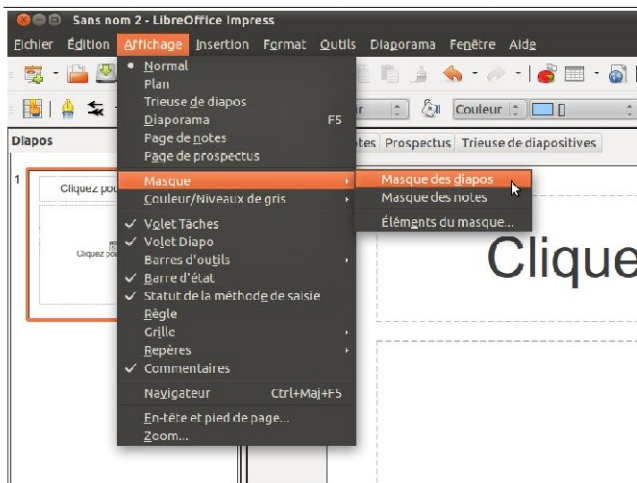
Sans nom 2 - LibreOffice Impress

Fichier Édition Affichage Insertion Format Outils Diaporama Fenêtre Aide

Diapos

1

Cliquez pou

Cliquez po

Normal
Plan
Trieuse de diapos
Diaporama F5
Page de notes
Page de prospectus
Masque
Couleur/Niveaux de gris
Volet Tâches
Volet Diapo
Barres d'outils
Barre d'état
Statut de la méthode de saisie
Règle
Grille
Repères
Commentaires
Navigateur Ctrl+Maj+F5
En-tête et pied de page...
Zoom...

Masque des diapos
Masque des notes
Éléments du masque...

Couleur

tes Prospectus Trieuse de diapositives

Clique